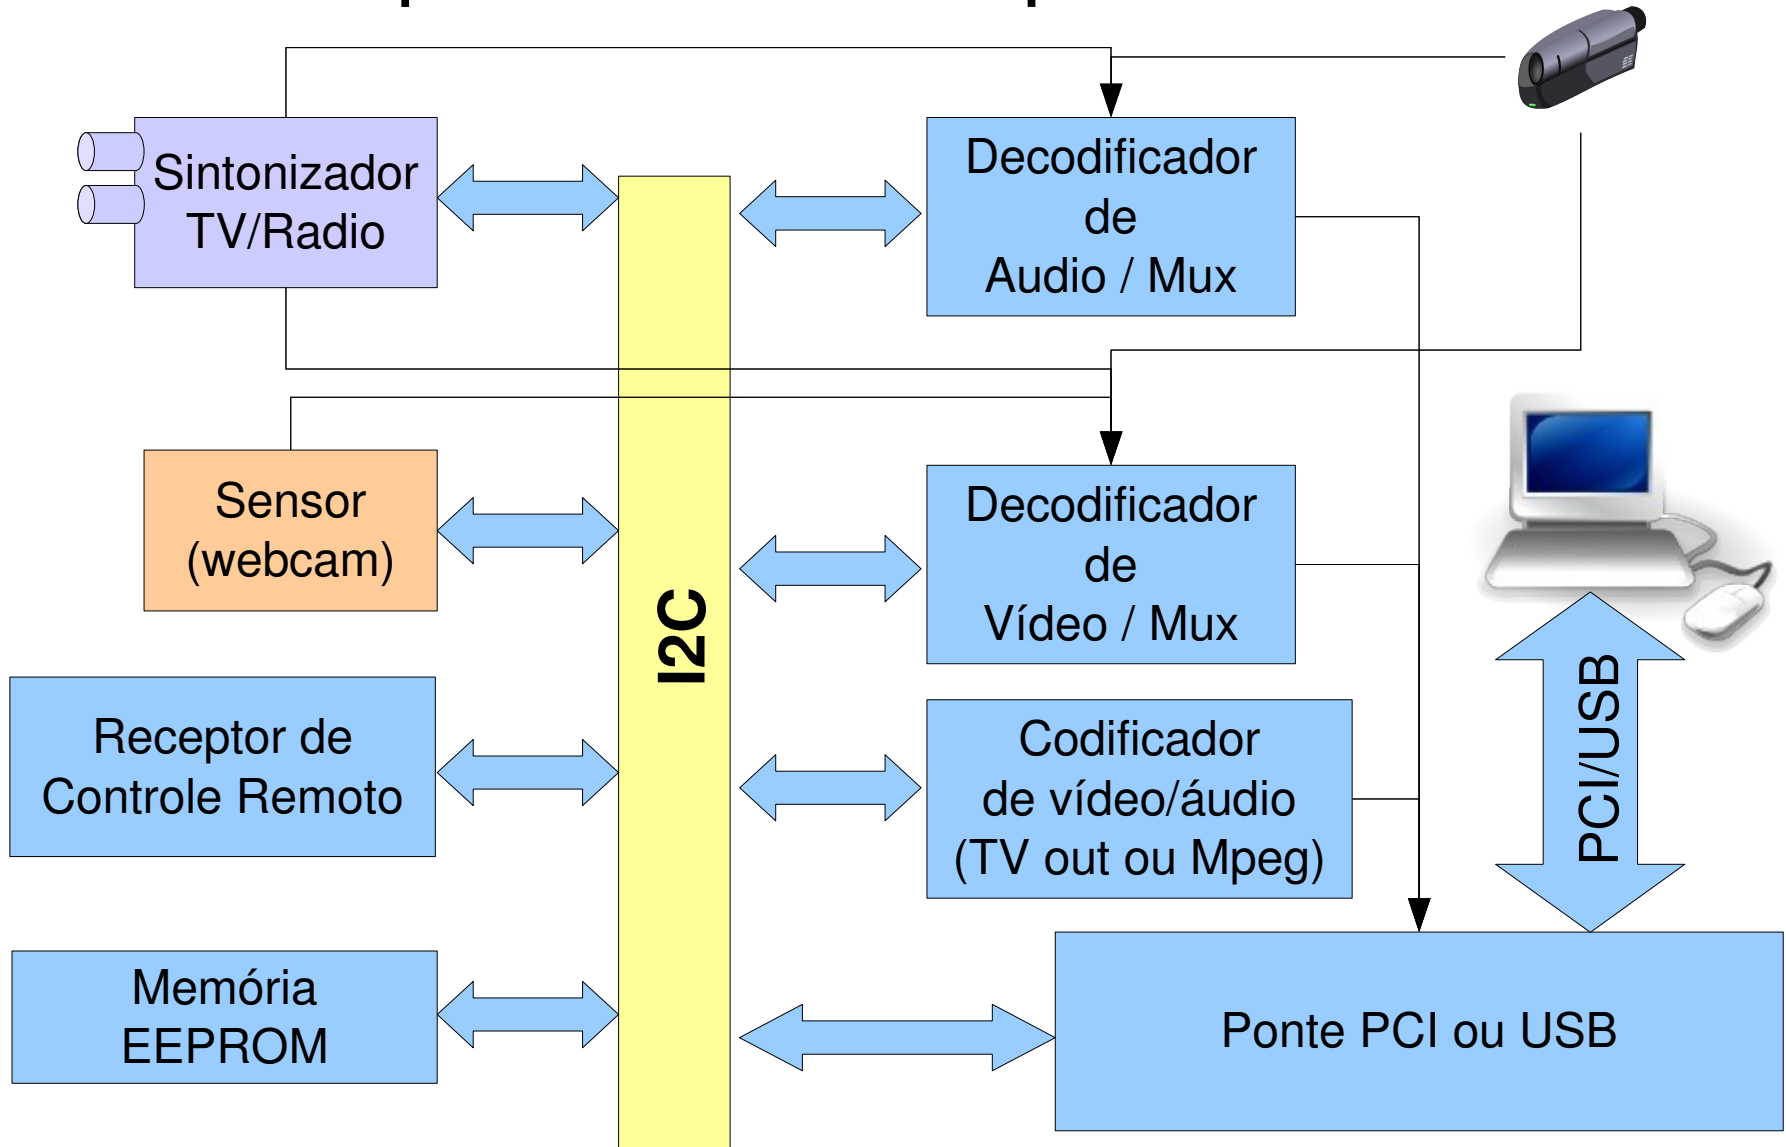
Sintonizador TV/Radio

Decodificador de Audio / Mux

Sensor (webcam)

I2C

Decodificador de Vídeo / Mux

Receptor de Controle Remoto

Codificador de vídeo/áudio (TV out ou Mpeg)

PCI/USB

Memória EEPROM

Ponte PCI ou USB